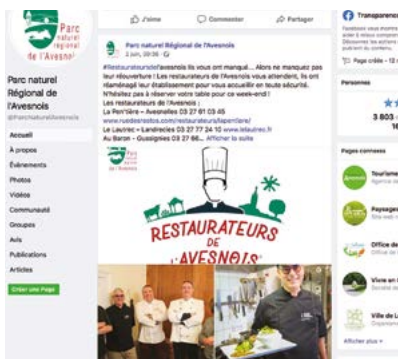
Parc naturel régional de l'Avesnois

Parc naturel Régional de l'Avesnois
@ParcnaturelAvesnois

Accueil
À propos
Évènements
Photos
Vidéos
Communauté
Groupes
Avis
Publications
Articles

Créer une Page

J'aime
Commenter
Partager

Parc naturel Régional de l'Avesnois
2 juin, 20:56

#Restaurateursdel'avesnois Ils vous ont manqué... Alors ne manquez pas leur réouverture ! Les restaurateurs de l'Avesnois vous attendent, ils ont réaménagé leur établissement pour vous accueillir en toute sécurité. N'hésitez pas à réserver votre table pour ce week-end !
Les restaurateurs de l'Avesnois :
La Pern'tière – Avesnelles 03 27 61 03 45
www.restoavesnois.com/restaurateurs/lapern'tiere/
Le Lautrec – Landrecies 03 27 77 24 10 www.lelautrec.fr
Au Baron – Gussignies 03 27 66... Afficher la suite

RESTAURATEURS DE L'AVESNOIS

Transparence
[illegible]
Page créée - 12 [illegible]

Personnes
3 803 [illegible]
16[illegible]

Pages connexes
Tourisme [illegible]
Agence de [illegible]
Paysages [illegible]
Office de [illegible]
Vivre en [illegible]
Ville de L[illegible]

Afficher plus